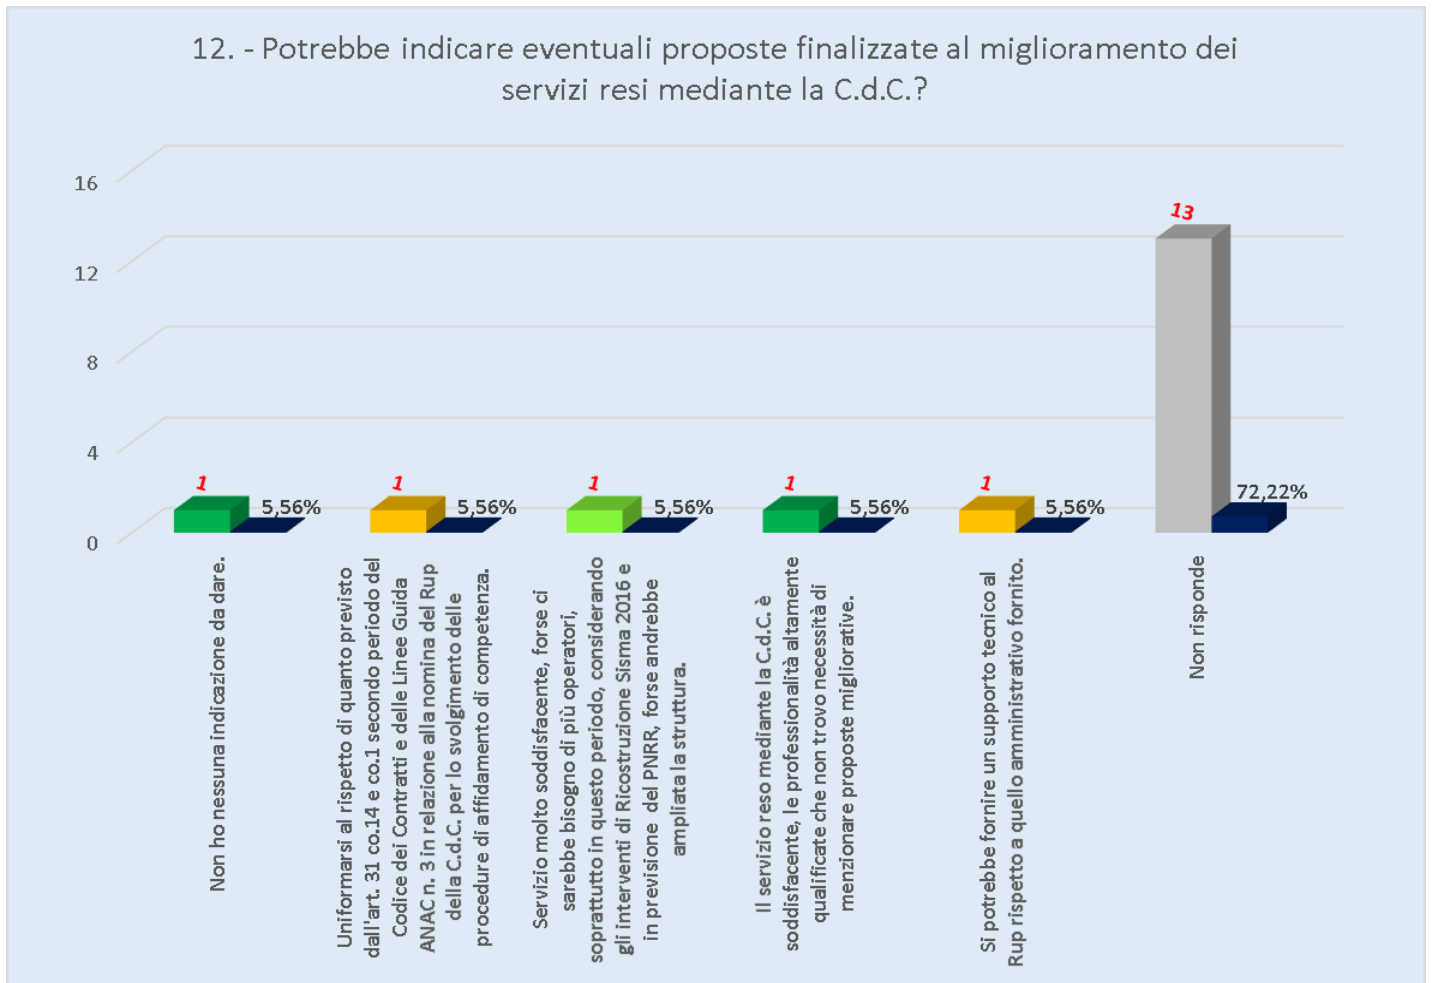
12. - Potrebbe indicare eventuali proposte finalizzate al miglioramento dei servizi resi mediante la C.d.C.?

16
12
8
4
0

1
5,56%
1
5,56%
1
5,56%
1
5,56%
1
5,56%
13
72,22%

Non ho nessuna indicazione da dare.

Uniformarsi al rispetto di quanto previsto dall'art. 31 co.14 e co.1 secondo periodo del Codice dei Contratti e delle Linee Guida ANAC n. 3 in relazione alla nomina del Rup della C.d.C. per lo svolgimento delle procedure di affidamento di competenza.

Servizio molto soddisfacente, forse ci sarebbe bisogno di più operatori, soprattutto in questo periodo, considerando gli interventi di Ricostruzione Sisma 2016 e in previsione del PNRR, forse andrebbe ampliata la struttura.

Il servizio reso mediante la C.d.C. è soddisfacente, le professionalità altamente qualificate che non trovo necessità di menzionare proposte migliorative.

Si potrebbe fornire un supporto tecnico al Rup rispetto a quello amministrativo fornito.

Non risponde